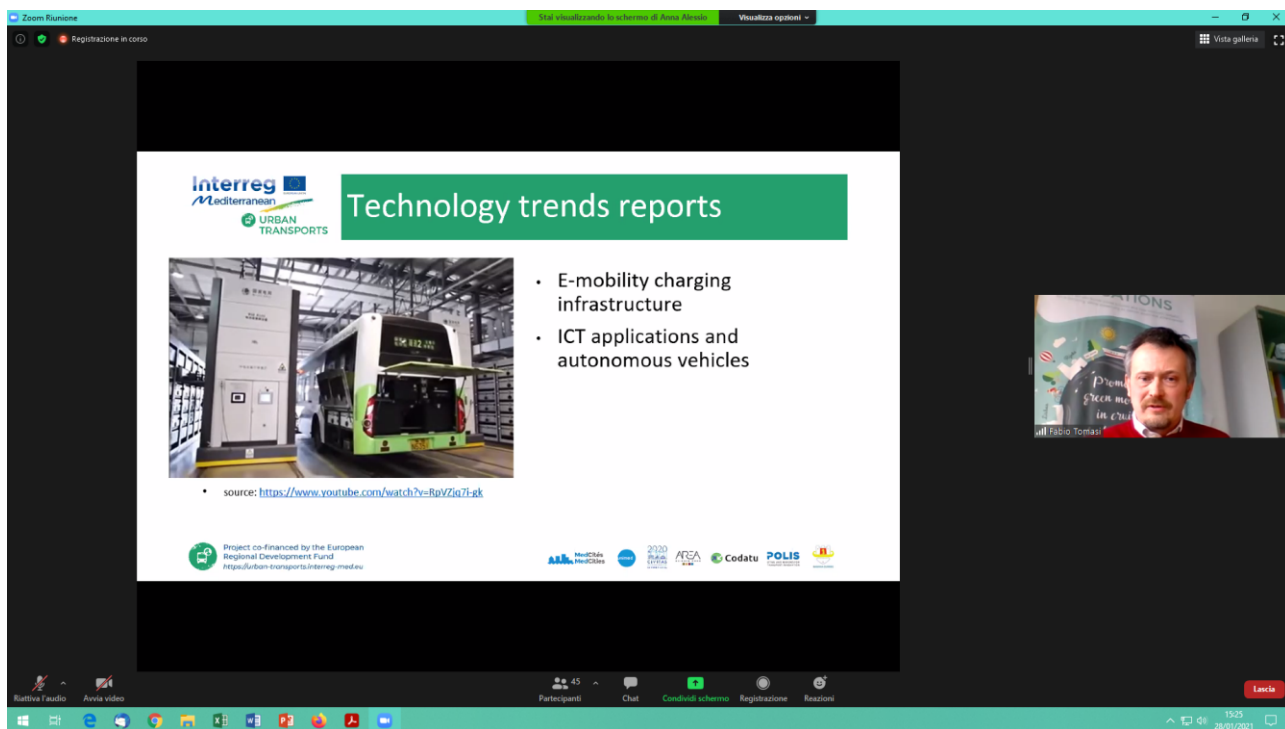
Zoom Riunione

Stai visualizzando lo schermo di Anna Alessio

Visualizza opzioni

Registrazione in corso

Vista galleria

Interreg
Mediterranean
URBAN TRANSPORTS

Technology trends reports

• E-mobility charging infrastructure
• ICT applications and autonomous vehicles

• source: https://www.youtube.com/watch?v=RpVZjq7i-gk

Project co-financed by the European Regional Development Fund
https://urban-transports.interreg-med.eu

MedCités MedCities

AREA

Codatu

POLIS

2020

Fabio Tomasi

Riattiva l'audio

Avvia video

45

Partecipanti

Chat

Condividi schermo

Registrazione

Reazioni

Lascia

15:25
28/01/2021